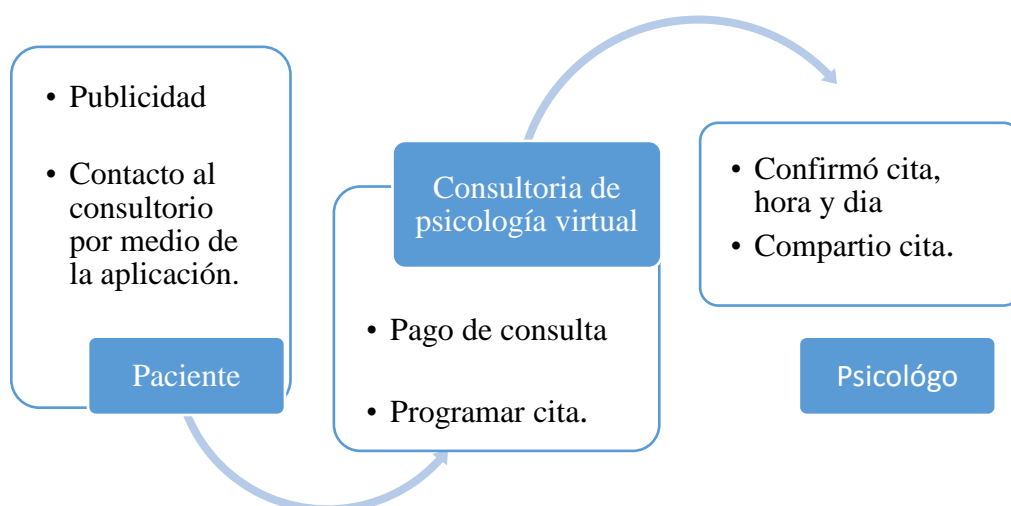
• Publicidad

• Contacto al consultorio por medio de la aplicación.

Paciente

Consultoria de psicología virtual

• Pago de consulta

• Programar cita.

• Confirmó cita, hora y dia

• Compartio cita.

Psicológo